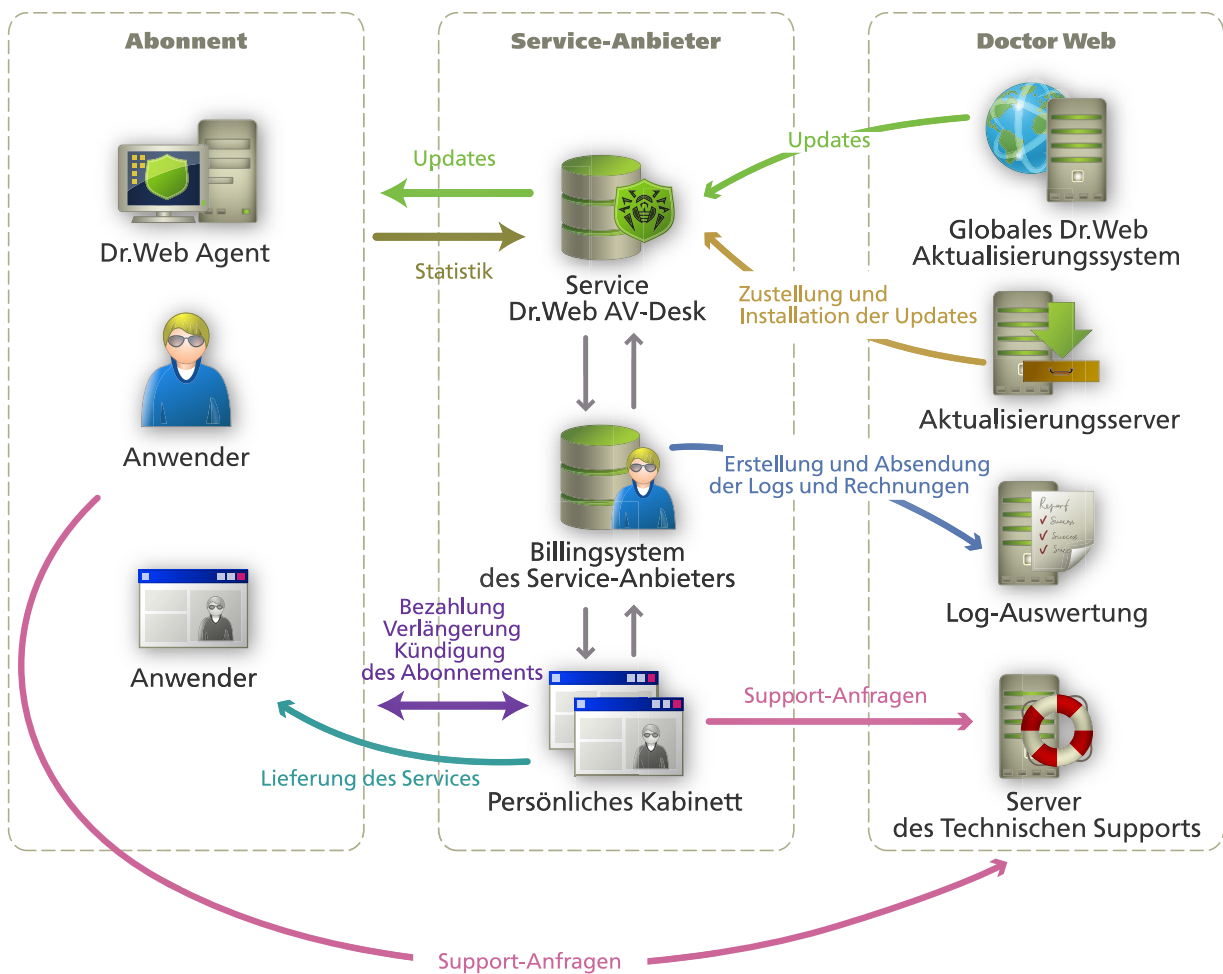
Abonnent

Service-Anbieter

Doctor Web

Updates

Updates

Dr.Web Agent

Statistik

Service
Dr.Web AV-Desk

Globales Dr.Web
Aktualisierungssystem

Zustellung und
Installation der Updates

Aktualisierungsserver

Anwender

Erstellung und Absendung
der Logs und Rechnungen

Billingsystem
des Service-Anbieters

Log-Auswertung

Bezahlung
Verlängerung
Kündigung
des Abonnements

Anwender

Support-Anfragen

Lieferung des Services

Persönliches Kabinett

Server
des Technischen Supports

Support-Anfragen